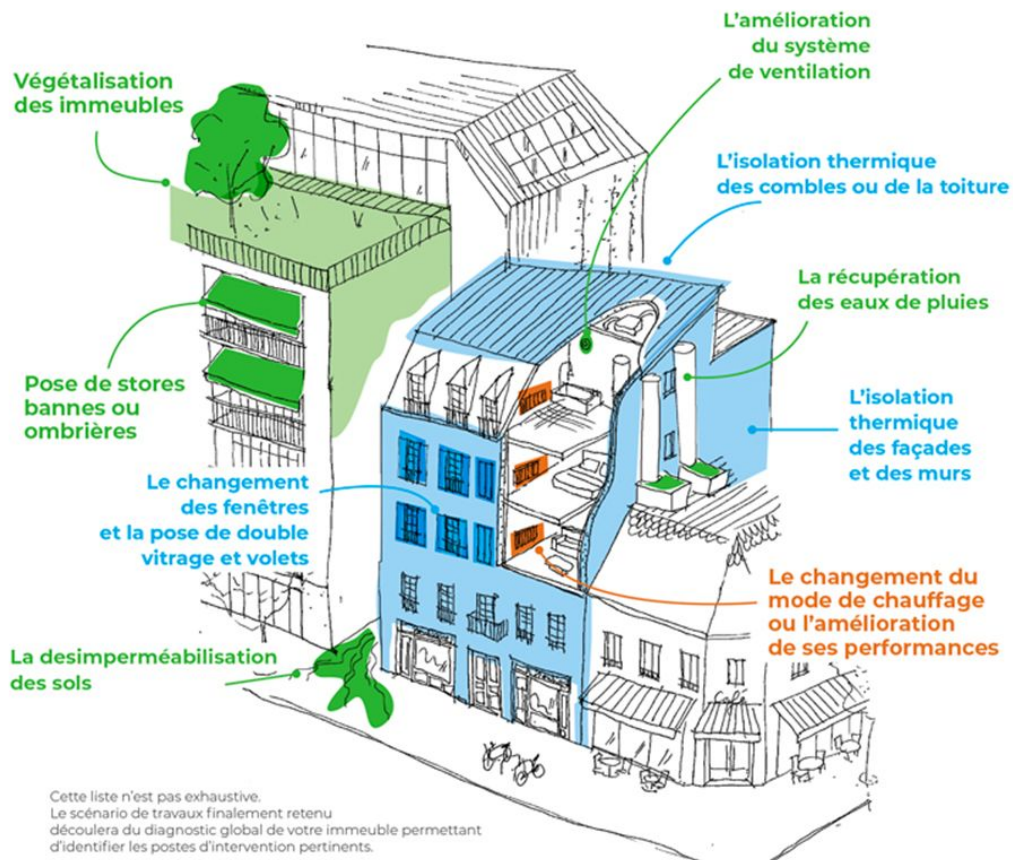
Végétalisation des immeubles

L'amélioration du système de ventilation

L'isolation thermique des combles ou de la toiture

La récupération des eaux de pluies

Pose de stores bannes ou ombrières

L'isolation thermique des façades et des murs

Le changement des fenêtres et la pose de double vitrage et volets

Le changement du mode de chauffage ou l'amélioration de ses performances

La desimperméabilisation des sols

Café

Cette liste n'est pas exhaustive.
Le scénario de travaux finalement retenu découlera du diagnostic global de votre immeuble permettant d'identifier les postes d'intervention pertinents.